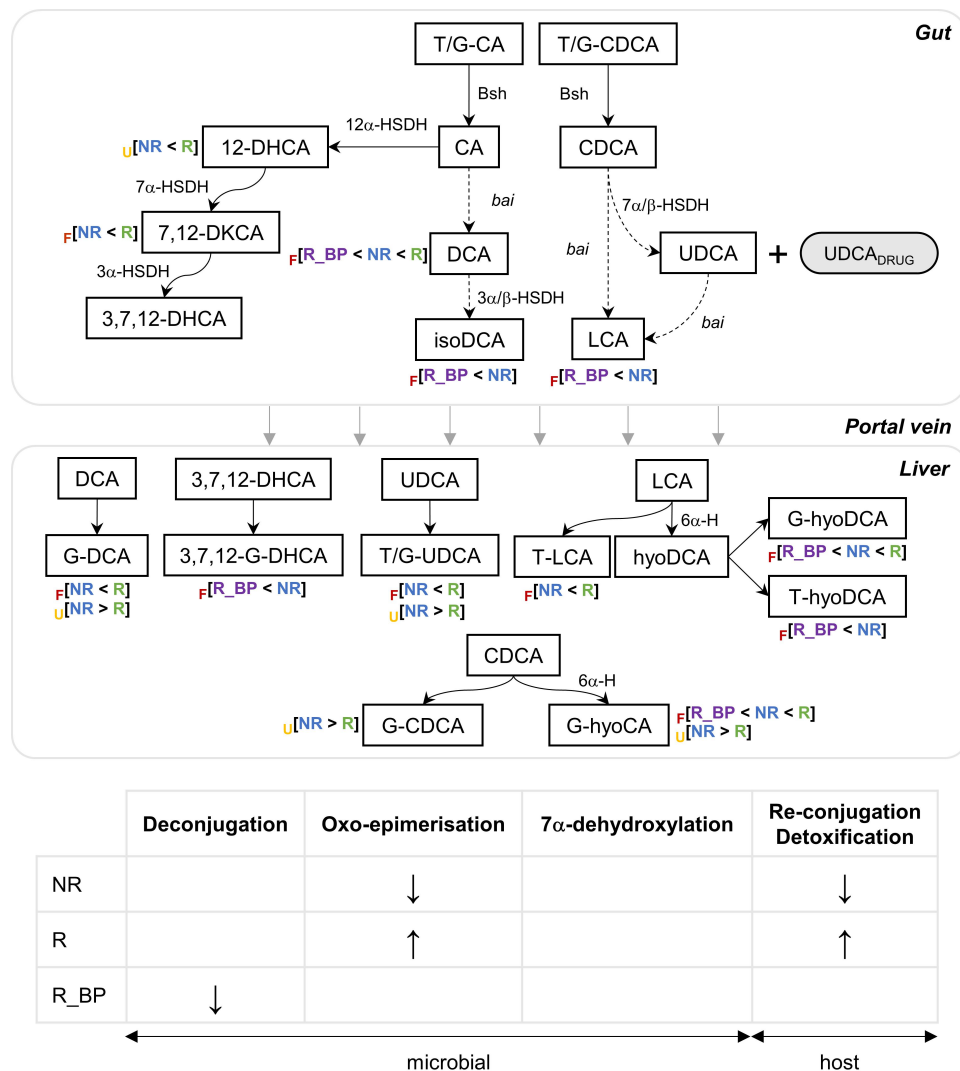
Gut

T/G-CA

T/G-CDCA

Bsh

Bsh

12α-HSDH

$_U$[NR < R] 12-DHCA

CA

CDCA

7α-HSDH

bai

7α/β-HSDH

$_F$[NR < R] 7,12-DKCA

$_F$[R_BP < NR < R] DCA

bai

UDCA + UDCA$_{DRUG}$

3α-HSDH

3α/β-HSDH

3,7,12-DHCA

isoDCA

LCA

bai

$_F$[R_BP < NR]

$_F$[R_BP < NR]

Portal vein

Liver

DCA

3,7,12-DHCA

UDCA

LCA

6α-H

G-hyoDCA

$_F$[R_BP < NR < R]

G-DCA

3,7,12-G-DHCA

T/G-UDCA

T-LCA

hyoDCA

T-hyoDCA

$_F$[NR < R]
$_U$[NR > R]

$_F$[R_BP < NR]

$_F$[NR < R]
$_U$[NR > R]

$_F$[NR < R]

$_F$[R_BP < NR]

CDCA

6α-H

$_U$[NR > R] G-CDCA

G-hyoCA $_F$[R_BP < NR < R]
$_U$[NR > R]

| | Deconjugation | Oxo-epimerisation | 7α-dehydroxylation | Re-conjugation Detoxification |
|---|---|---|---|---|
| NR | | ↓ | | ↓ |
| R | | ↑ | | ↑ |
| R_BP | ↓ | | | |

microbial

host